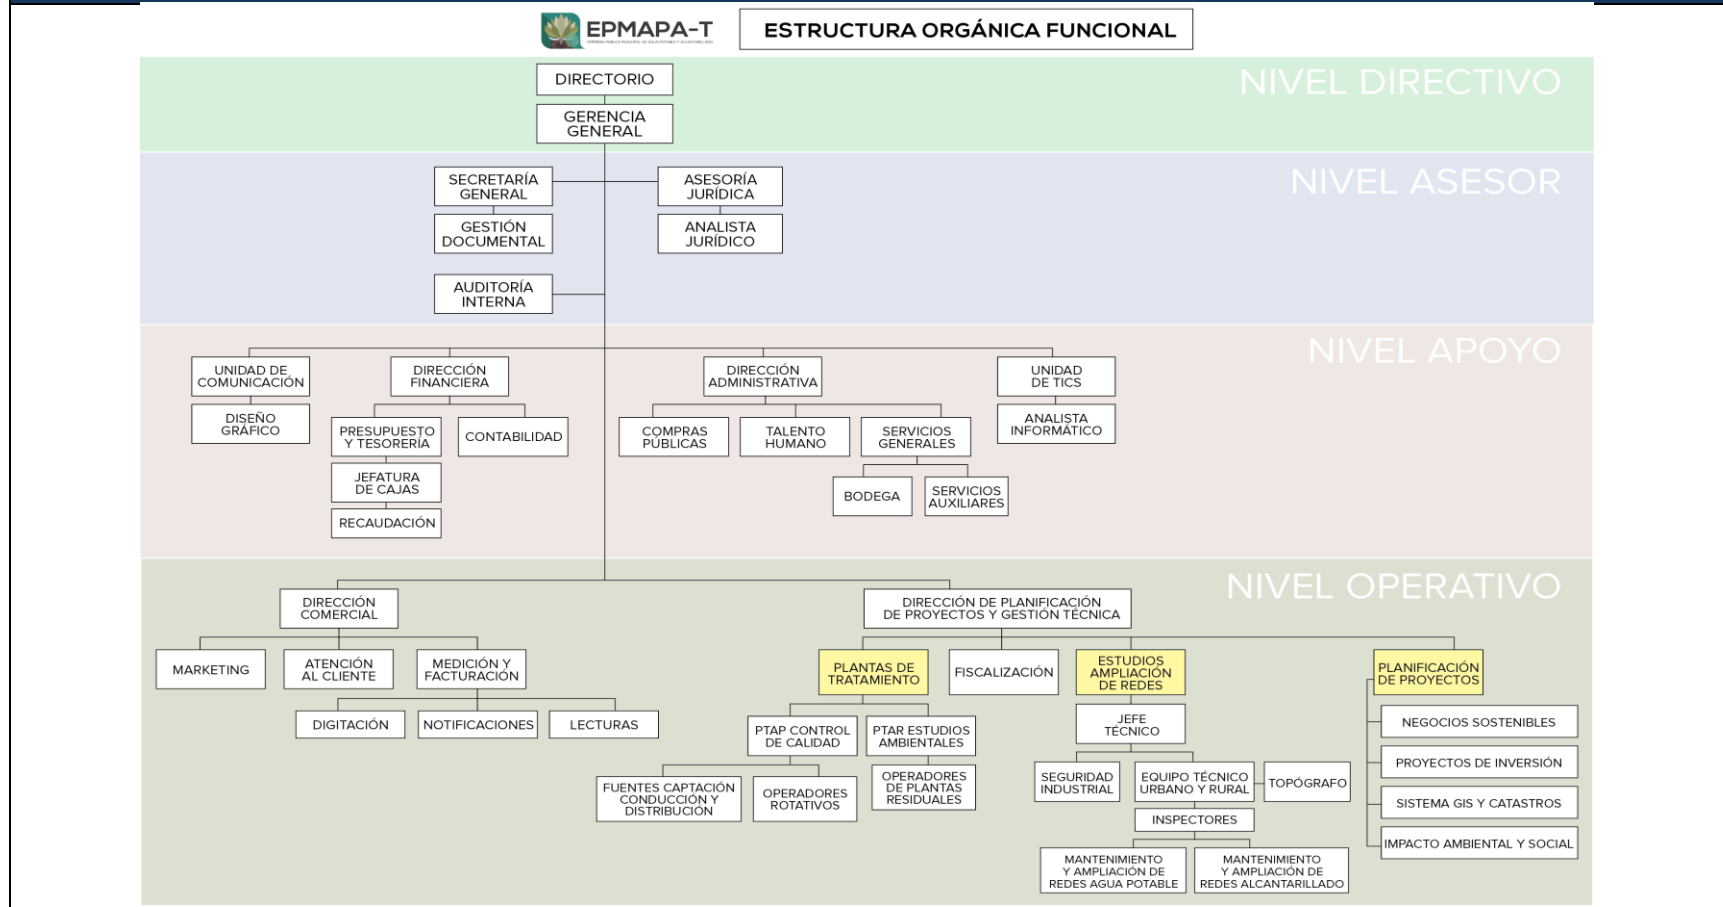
EPMAPA-T
EMPRESA PÚBLICA MUNICIPAL DE AGUA POTABLE Y ALCANTARILLADO

ESTRUCTURA ORGÁNICA FUNCIONAL

NIVEL DIRECTIVO

DIRECTORIO
GERENCIA GENERAL

NIVEL ASESOR

SECRETARÍA GENERAL
GESTIÓN DOCUMENTAL
ASESORÍA JURÍDICA
ANALISTA JURÍDICO
AUDITORÍA INTERNA

NIVEL APOYO

UNIDAD DE COMUNICACIÓN
DISEÑO GRÁFICO
DIRECCIÓN FINANCIERA
PRESUPUESTO Y TESORERÍA
CONTABILIDAD
JEFATURA DE CAJAS
RECAUDACIÓN
DIRECCIÓN ADMINISTRATIVA
COMPRAS PÚBLICAS
TALENTO HUMANO
SERVICIOS GENERALES
BODEGA
SERVICIOS AUXILIARES
UNIDAD DE TICS
ANALISTA INFORMÁTICO

NIVEL OPERATIVO

DIRECCIÓN COMERCIAL
MARKETING
ATENCIÓN AL CLIENTE
MEDICIÓN Y FACTURACIÓN
DIGITACIÓN
NOTIFICACIONES
LECTURAS
DIRECCIÓN DE PLANIFICACIÓN DE PROYECTOS Y GESTIÓN TÉCNICA
PLANTAS DE TRATAMIENTO
PTAP CONTROL DE CALIDAD
PTAR ESTUDIOS AMBIENTALES
FUENTES CAPTACIÓN CONDUCCIÓN Y DISTRIBUCIÓN
OPERADORES ROTATIVOS
OPERADORES DE PLANTAS RESIDUALES
FISCALIZACIÓN
ESTUDIOS AMPLIACIÓN DE REDES
JEFE TÉCNICO
SEGURIDAD INDUSTRIAL
EQUIPO TÉCNICO URBANO Y RURAL
TOPÓGRAFO
INSPECTORES
MANTENIMIENTO Y AMPLIACIÓN DE REDES AGUA POTABLE
MANTENIMIENTO Y AMPLIACIÓN DE REDES ALCANTARILLADO
PLANIFICACIÓN DE PROYECTOS
NEGOCIOS SOSTENIBLES
PROYECTOS DE INVERSIÓN
SISTEMA GIS Y CATASTROS
IMPACTO AMBIENTAL Y SOCIAL